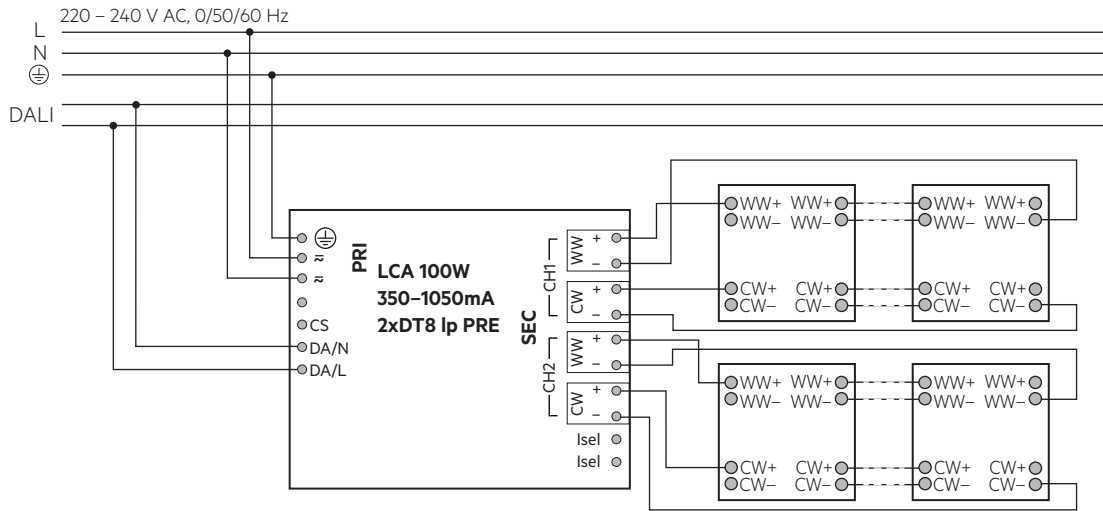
220 – 240 V AC, 0/50/60 Hz
L
N
⏚
DALI

⏚
≈
≈
CS
DA/N
DA/L

PRI

LCA 100W
350–1050mA
2xDT8 lp PRE

SEC

CH1
WW
+
–
CW
+
–

CH2
WW
+
–
CW
+
–

Isel
Isel

WW+ WW+
WW– WW–
CW+ CW+
CW– CW–

WW+ WW+
WW– WW–
CW+ CW+
CW– CW–

WW+ WW+
WW– WW–
CW+ CW+
CW– CW–

WW+ WW+
WW– WW–
CW+ CW+
CW– CW–